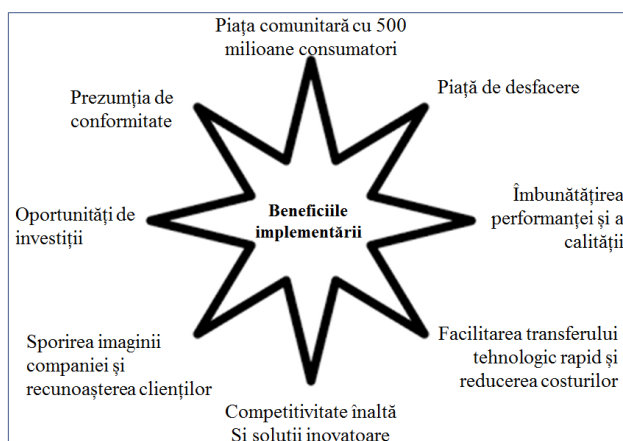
Piața comunitară cu 500 milioane consumatori

Piață de desfacere

Prezumția de conformitate

Beneficiile implementării

Oportunități de investiții

Îmbunătățirea performanței și a calității

Sporirea imaginii companiei și recunoașterea clienților

Facilitarea transferului tehnologic rapid și reducerea costurilor

Competitivitate înaltă Și soluții inovatoare